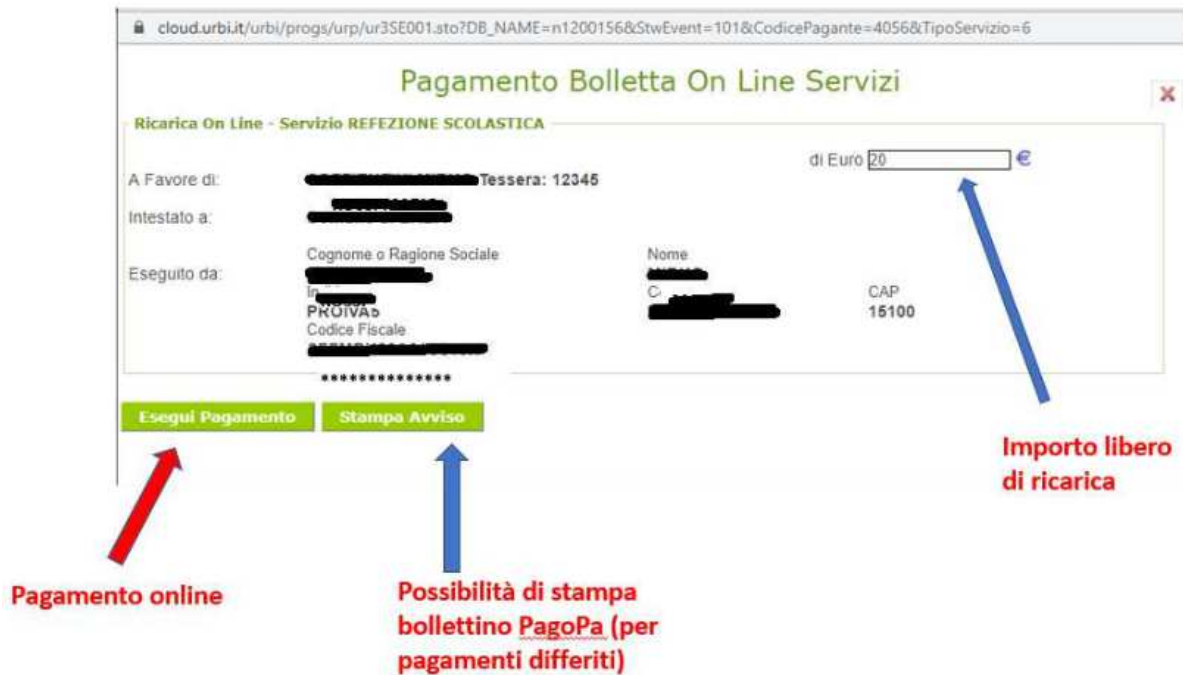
cloud.urbi.it/urbi/progs/urp/ur3SE001.sto?DB_NAME=n1200156&StwEvent=101&CodicePagante=4056&TipoServizio=6

Pagamento Bolletta On Line Servizi

×

Ricarica On Line - Servizio REFEZIONE SCOLASTICA

di Euro 20 €

A Favore di: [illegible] Tessera: 12345

Intestato a: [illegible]

Eseguito da:

Cognome o Ragione Sociale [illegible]

Nome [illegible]

In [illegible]

PROIVA5

C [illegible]

CAP 15100

Codice Fiscale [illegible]

***************

Esegui Pagamento

Stampa Avviso

Importo libero di ricarica

Pagamento online

Possibilità di stampa bollettino PagoPa (per pagamenti differiti)